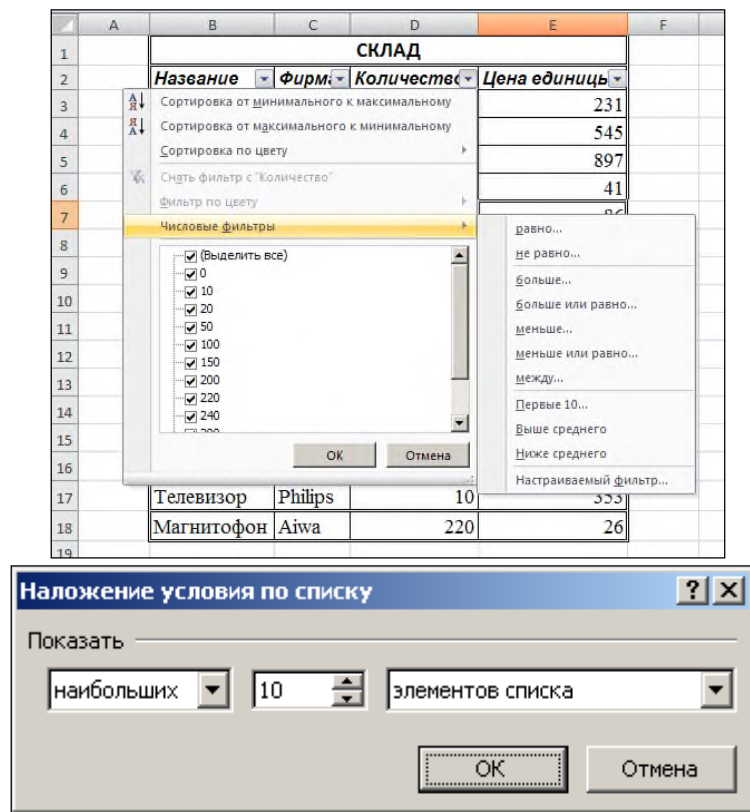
| | A | B | C | D | E | F |
|---|---|---|---|---|---|---|
| 1 | | СКЛАД | | | | |
| 2 | | Название | Фирма | Количество | Цена единицы | |
| 3 | | | | | 231 | |
| 4 | | | | | 545 | |
| 5 | | | | | 897 | |
| 6 | | | | | 41 | |
| 7 | | | | | | |
| 17 | | Телевизор | Philips | 10 | 353 | |
| 18 | | Магнитофон | Aiwa | 220 | 26 | |
| 19 | | | | | | |

Сортировка от минимального к максимальному
Сортировка от максимального к минимальному
Сортировка по цвету
Снять фильтр с "Количество"
Фильтр по цвету
Числовые фильтры

(Выделить все)
0
10
20
50
100
150
200
220
240
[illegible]

ОК
Отмена

равно...
не равно...
больше...
больше или равно...
меньше...
меньше или равно...
между...
Первые 10...
Выше среднего
Ниже среднего
Настраиваемый фильтр...

Наложение условия по списку
?
Показать
наибольших
10
элементов списка
OK
Отмена